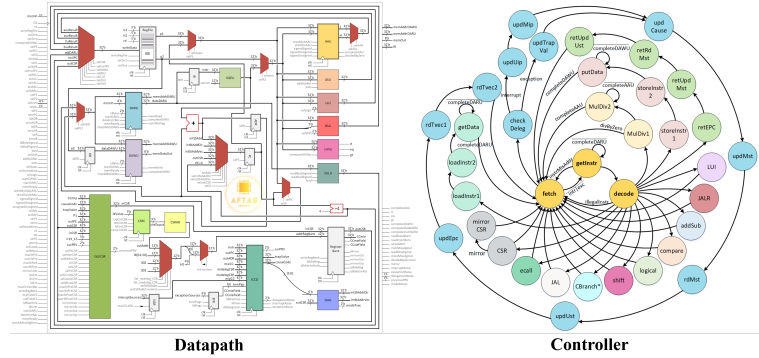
upd Cause
updMip
retUpd Ust
retRd Mst
updTrap Val
completeDAWU
putData
updUip
storeInstr 2
retUpd Mst
exception
completeDAWU
check Deleg
interrupt
completeALU
MulDiv2
rdTvec2
completeMulDiv
divByZero
completeDMU
MulDiv1
storeInstr 1
getData
retEPC
getInstr
LUI
completeDAR1
updMst
loadInstr2
fetch
decode
JALR
loadInstr1
illegalInstr
addSub
mirror CSR
rdTvec1
mirror
compare
CSR
updEpc
logical
ecall
JAL
CBranch*
shift
rdMst
updUst
Datapath
Controller